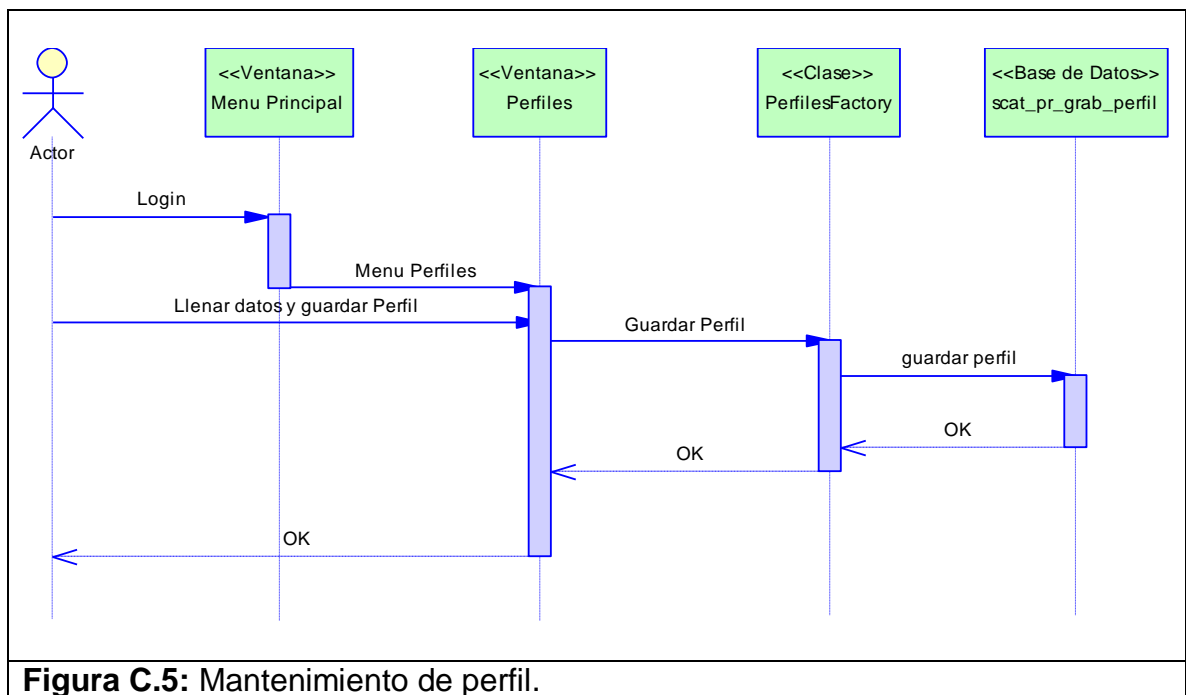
Actor

<<Ventana>>
Menu Principal

<<Ventana>>
Perfiles

<<Clase>>
PerfilesFactory

<<Base de Datos>>
scat_pr_grab_perfil

Login

Menu Perfiles

Llenar datos y guardar Perfil

Guardar Perfil

guardar perfil

OK

OK

OK

**Figura C.5:** Mantenimiento de perfil.